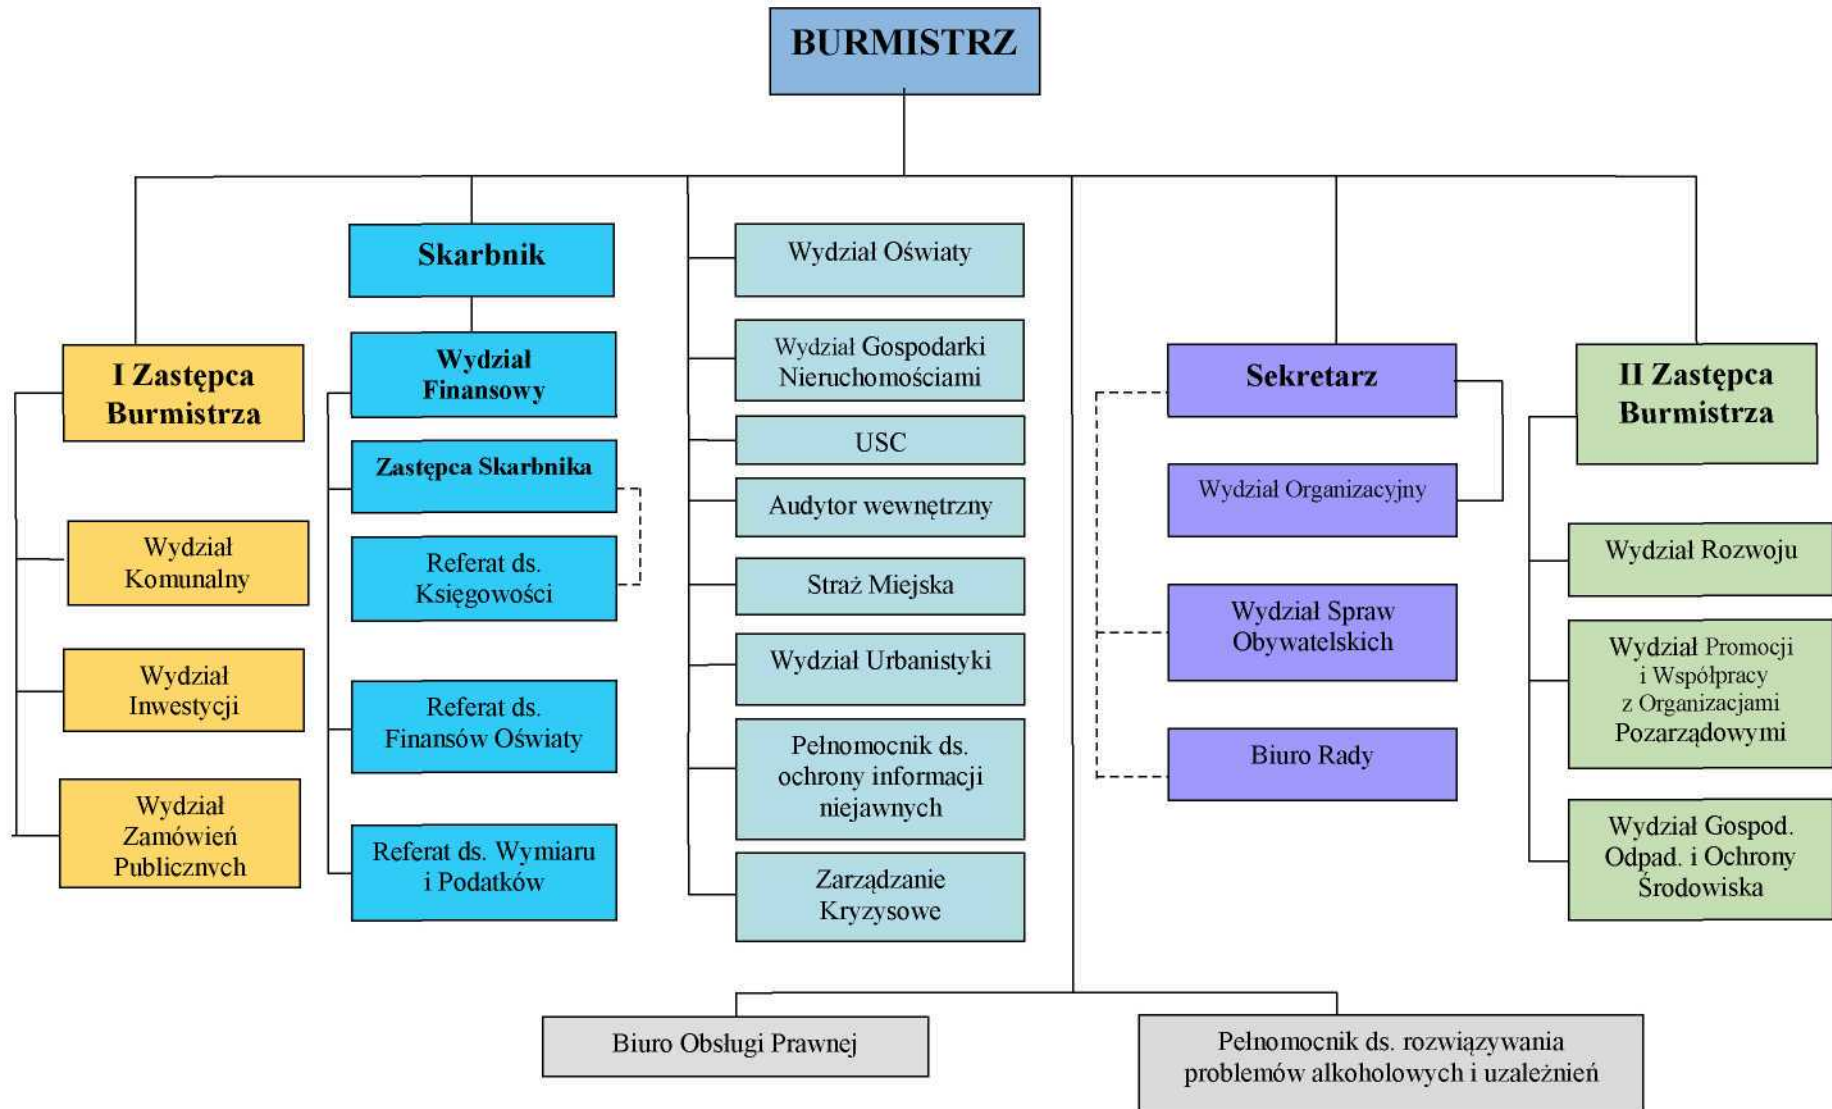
BURMISTRZ

I Zastępca Burmistrza

Wydział Komunalny

Wydział Inwestycji

Wydział Zamówień Publicznych

Skarbnik

Wydział Finansowy

Zastępca Skarbnika

Referat ds. Księgowości

Referat ds. Finansów Oświaty

Referat ds. Wymiaru i Podatków

Wydział Oświaty

Wydział Gospodarki Nieruchomościami

USC

Audytor wewnętrzny

Straż Miejska

Wydział Urbanistyki

Pełnomocnik ds. ochrony informacji niejawnych

Zarządzanie Kryzysowe

Sekretarz

Wydział Organizacyjny

Wydział Spraw Obywatelskich

Biuro Rady

II Zastępca Burmistrza

Wydział Rozwoju

Wydział Promocji i Współpracy z Organizacjami Pozarządowymi

Wydział Gospod. Odpad. i Ochrony Środowiska

Biuro Obsługi Prawnej

Pełnomocnik ds. rozwiązywania problemów alkoholowych i uzależnień